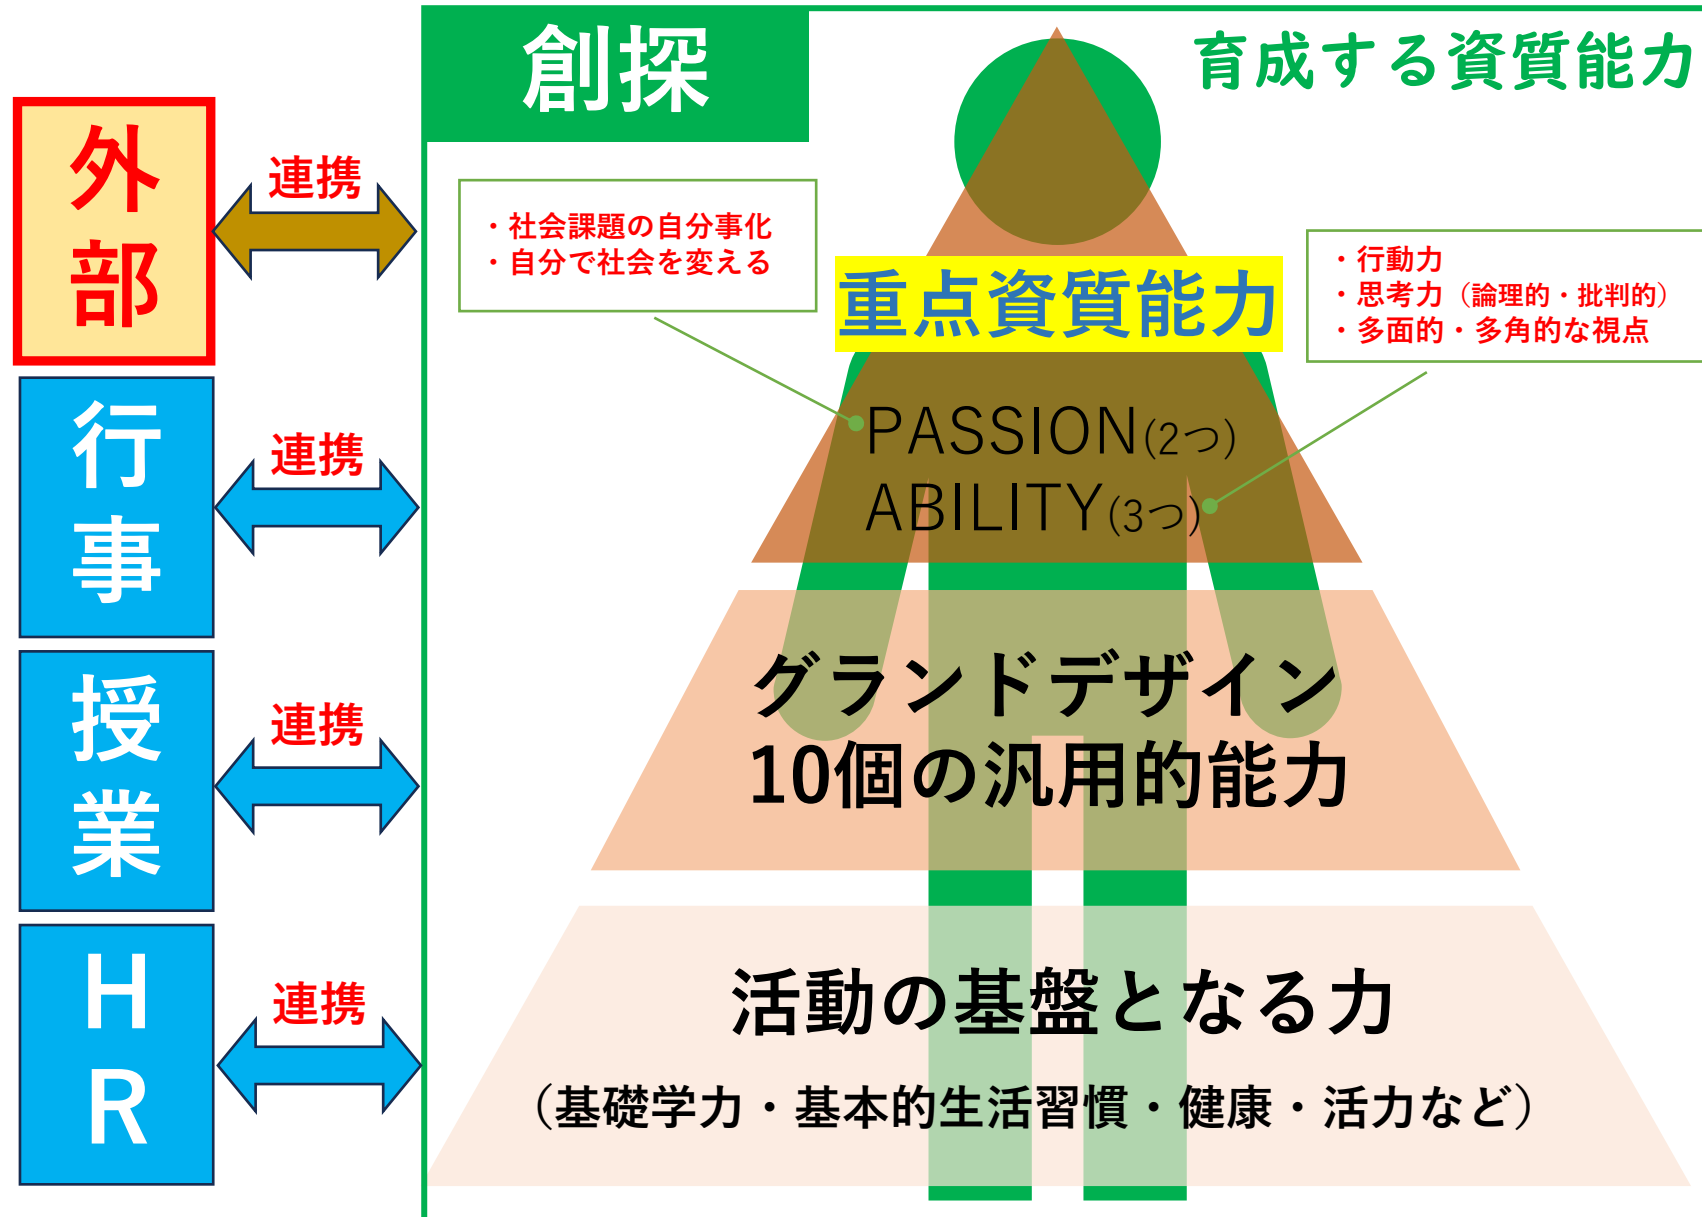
外部

連携

行事

連携

授業

連携

HR

連携

創探

育成する資質能力

・社会課題の自分事化
・自分で社会を変える

重点資質能力

・行動力
・思考力（論理的・批判的）
・多面的・多角的な視点

PASSION(2つ)
ABILITY(3つ)

グランドデザイン
10個の汎用的能力

活動の基盤となる力
（基礎学力・基本的生活習慣・健康・活力など）